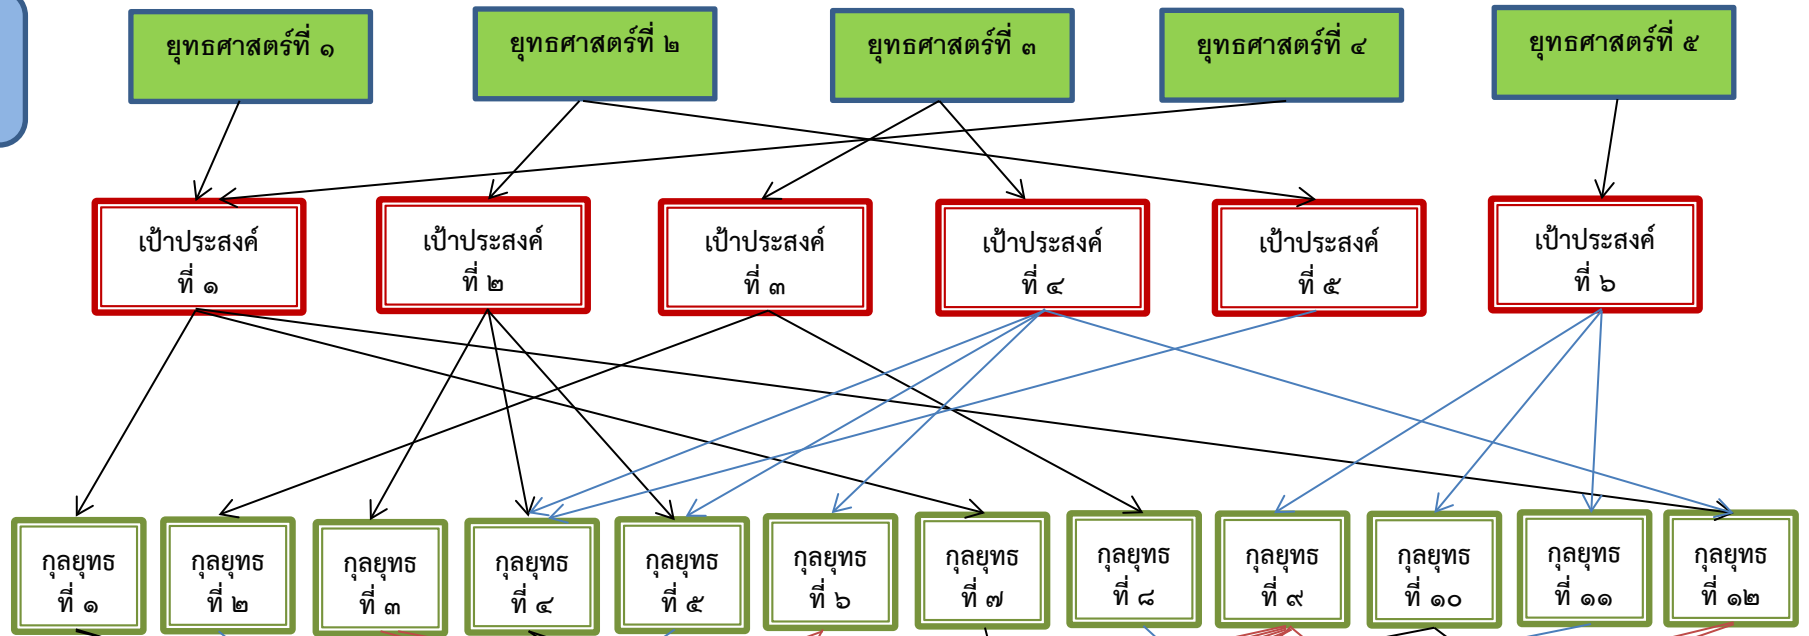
ยุทธศาสตร์ที่ ๑

ยุทธศาสตร์ที่ ๒

ยุทธศาสตร์ที่ ๓

ยุทธศาสตร์ที่ ๔

ยุทธศาสตร์ที่ ๕

เป้าประสงค์ ที่ ๑

เป้าประสงค์ ที่ ๒

เป้าประสงค์ ที่ ๓

เป้าประสงค์ ที่ ๔

เป้าประสงค์ ที่ ๕

เป้าประสงค์ ที่ ๖

กลยุทธ ที่ ๑

กลยุทธ ที่ ๒

กลยุทธ ที่ ๓

กลยุทธ ที่ ๔

กลยุทธ ที่ ๕

กลยุทธ ที่ ๖

กลยุทธ ที่ ๗

กลยุทธ ที่ ๘

กลยุทธ ที่ ๙

กลยุทธ ที่ ๑๐

กลยุทธ ที่ ๑๑

กลยุทธ ที่ ๑๒